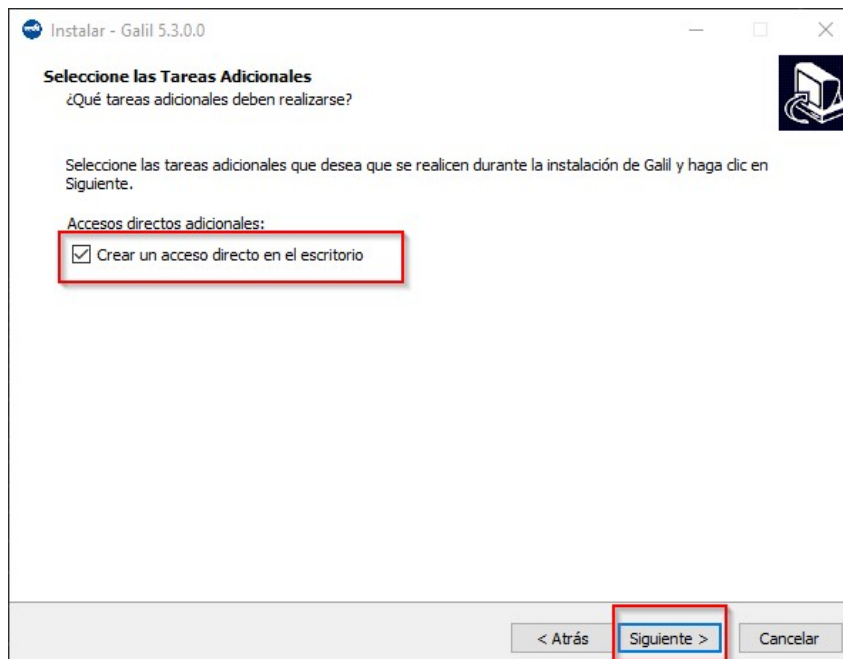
Instalar - Galil 5.3.0.0

Seleccione las Tareas Adicionales
¿Qué tareas adicionales deben realizarse?

Seleccione las tareas adicionales que desea que se realicen durante la instalación de Galil y haga clic en Siguiente.

Accesos directos adicionales:
Crear un acceso directo en el escritorio

< Atrás
Siguiente >
Cancelar